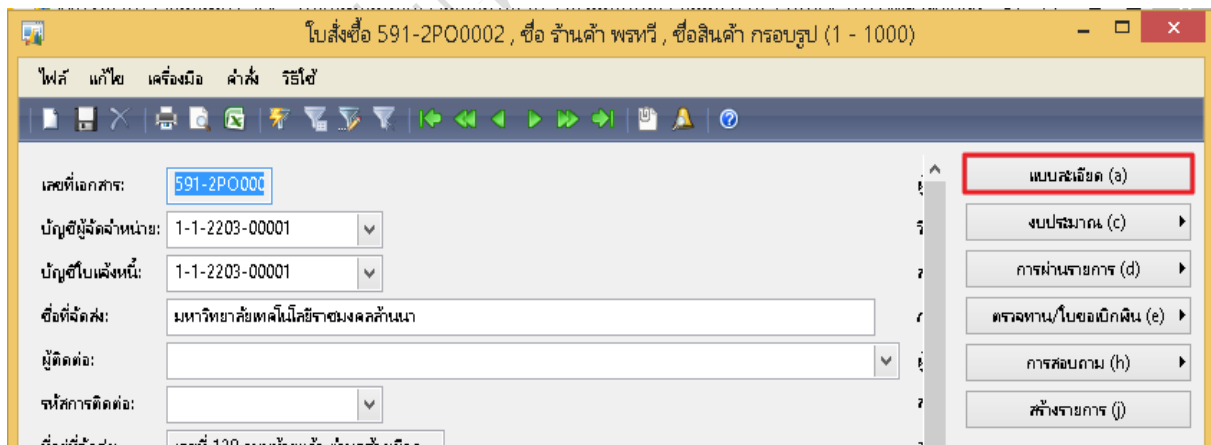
ใบสั่งซื้อ 591-2PO0002 , ชื่อ ร้านค้า พรหวี , ชื่อสินค้า กรอบรูป (1 - 1000)

ไฟล์ แก้ไข เครื่องมือ คำสั่ง วิธีใช้

เลขที่เอกสาร: 591-2PO000

บัญชีผู้จัดจำหน่าย: 1-1-2203-00001

บัญชีใบแจ้งหนี้: 1-1-2203-00001

ชื่อที่จัดส่ง: มหาวิทยาลัยเทคโนโลยีราชมงคลล้านนา

ผู้ติดต่อ:

รหัสการติดต่อ:

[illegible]

แบบละเอียด (a)

งบประมาณ (c)

การผ่านรายการ (d)

ตรวจทาน/ใบขอเบิกเงิน (e)

การสอบถาม (h)

สร้างรายการ (j)